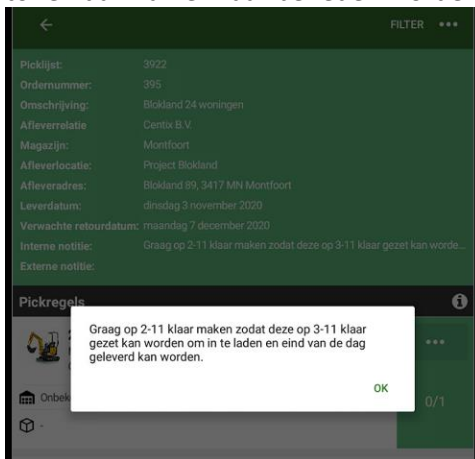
FILTER •••

Picklijst: 3922
Ordernummer: 395
Omschrijving: Blokland 24 woningen
Afleverrelatie Centix B.V.
Magazijn: Montfoort
Afleverlocatie: Project Blokland
Afleveradres: Blokland 89, 3417 MN Montfoort
Leverdatum: dinsdag 3 november 2020
Verwachte retourdatum: maandag 7 december 2020
Interne notitie: Graag op 2-11 klaar maken zodat deze op 3-11 klaar gezet kan worde...
Externe notitie:

Pickregels

Graag op 2-11 klaar maken zodat deze op 3-11 klaar gezet kan worden om in te laden en eind van de dag geleverd kan worden.

OK

Onbek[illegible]

0/1

•••